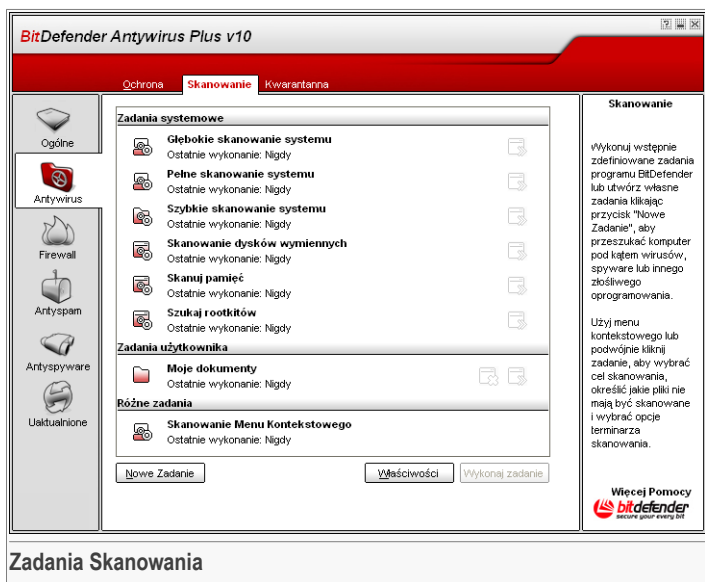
BitDefender Antywirus Plus v10

Ochrona Skanowanie Kwarantanna

Ogólne
Antywirus
Firewall
Antyspam
Antyspyware
Uaktualnione

Zadania systemowe
Głębokie skanowanie systemu
Ostatnie wykonanie: Nigdy
Pełne skanowanie systemu
Ostatnie wykonanie: Nigdy
Szybkie skanowanie systemu
Ostatnie wykonanie: Nigdy
Skanowanie dysków wymiennych
Ostatnie wykonanie: Nigdy
Skanuj pamięć
Ostatnie wykonanie: Nigdy
Szukaj rootkitów
Ostatnie wykonanie: Nigdy
Zadania użytkownika
Moje dokumenty
Ostatnie wykonanie: Nigdy
Różne zadania
Skanowanie Menu Kontekstowego
Ostatnie wykonanie: Nigdy

Nowe Zadanie Właściwości Wykonaj zadanie

Skanowanie

Wykonuj wstępnie zdefiniowane zadania programu BitDefender lub utwórz własne zadania klikając przycisk "Nowe Zadanie", aby przeszukać komputer pod kątem wirusów, spyware lub innego złośliwego oprogramowania.

Użyj menu kontekstowego lub podwójnie kliknij zadanie, aby wybrać cel skanowania, określić jakie pliki nie mają być skanowane i wybrać opcje terminarza skanowania.

Więcej Pomocy
bitdefender
secure your every bit

Zadania Skanowania